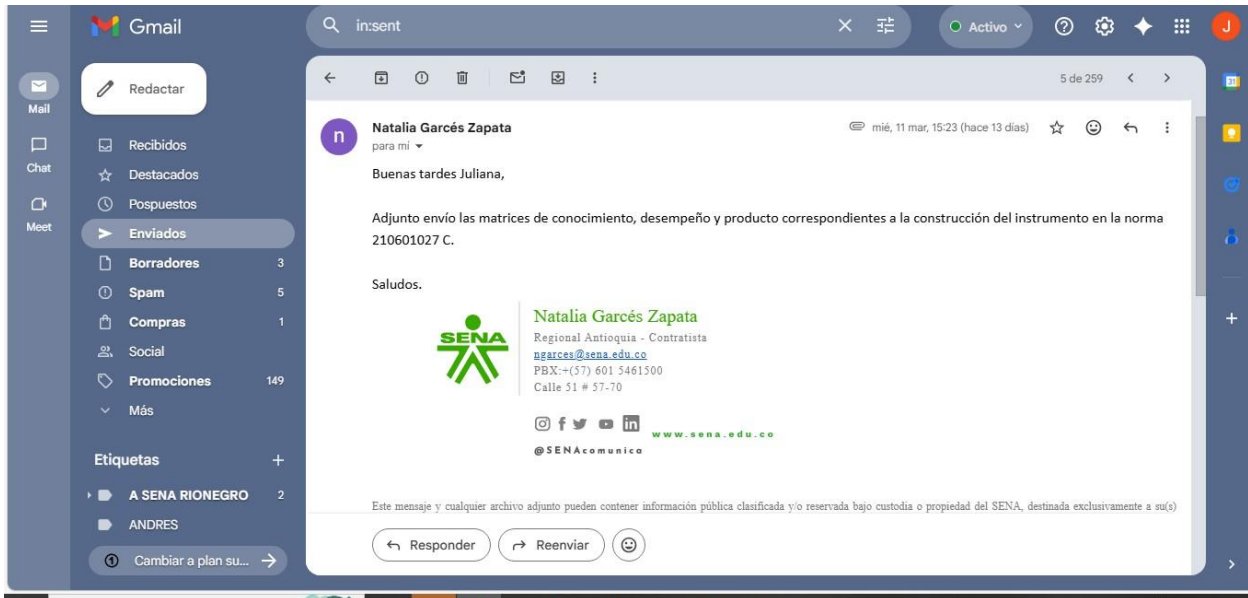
Gmail

in:sent

Activo

J

Mail

Chat

Meet

Redactar

Recibidos

Destacados

Pospuestos

Enviados

Borradores 3

Spam 5

Compras 1

Social

Promociones 149

Más

Etiquetas +

A SENA RIONEGRO 2

ANDRES

Cambiar a plan su...

5 de 259

Natalia Garcés Zapata

para mí

mié, 11 mar, 15:23 (hace 13 días)

Buenas tardes Juliana,

Adjunto envío las matrices de conocimiento, desempeño y producto correspondientes a la construcción del instrumento en la norma 210601027 C.

Saludos.

SENA

Natalia Garcés Zapata
Regional Antioquia - Contratista
ngarces@sena.edu.co
PBX:+(57) 601 5461500
Calle 51 # 57-70

www.sena.edu.co

@SENAcomunica

Este mensaje y cualquier archivo adjunto pueden contener información pública clasificada y/o reservada bajo custodia o propiedad del SENA, destinada exclusivamente a su(s)

Responder

Reenviar